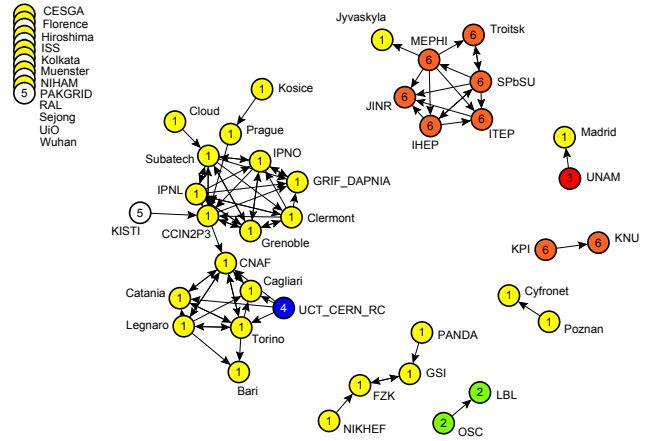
CESGA
Florence
Hiroshima
ISS
Kolkata
Muenster
NIHAM
5 PAKGRID
RAL
Sejong
UiO
Wuhan

1 Jyvaskyla
6 MEPHI
6 Troitsk
6 SPbSU
6 JINR
6 IHEP
6 ITEP

1 Kosice
1 Cloud
1 Prague
1 Subatech
1 IPNO
1 IPNL
1 GRIF_DAPNIA
5 KISTI
1 CCIN2P3
1 Clermont
1 Grenoble

1 Madrid
3 UNAM

6 KPI
6 KNU

1 CNAF
1 Catania
1 Cagliari
4 UCT_CERN_RC
1 Legnaro
1 Torino
1 Bari

1 Cyfronet
1 Poznan

1 PANDA
1 GSI
1 FZK
1 NIKHEF
2 LBL
2 OSC